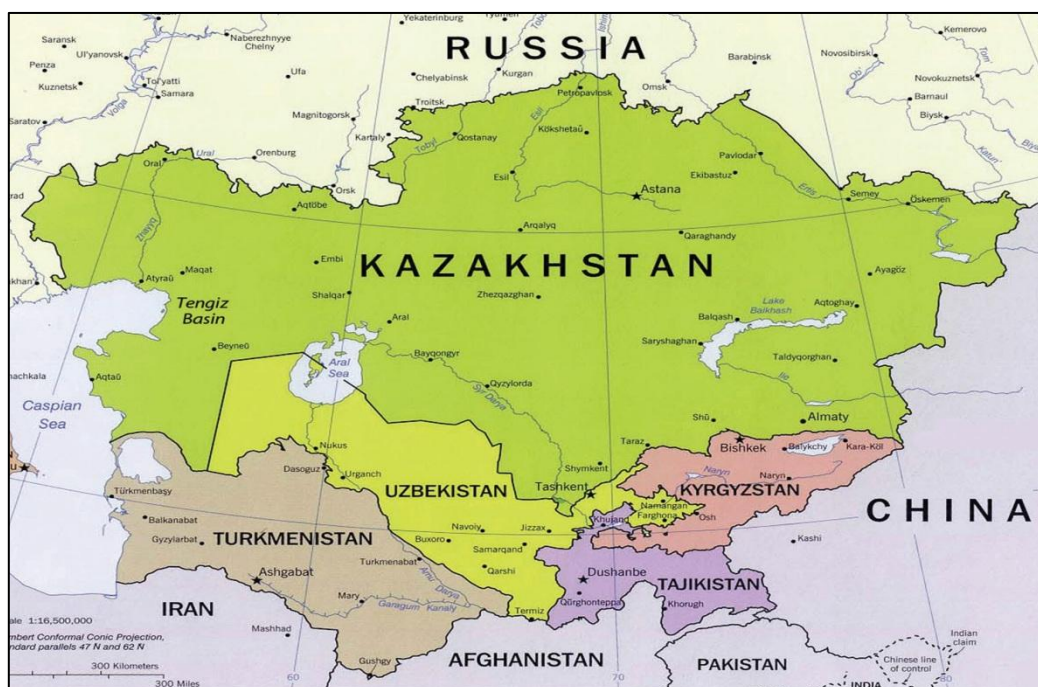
RUSSIA
Yekaterinburg
Saransk
Naberezhnyye Chelny
Ul'yanovsk
Penza
Tol'yatti
Kuznetsk
Samara
Ufa
Chelyabinsk
Kurgan
Barabinsk
Novosibirsk
Kemerovo
Novokuznetsk
Barnaul
Biysk
Saratov
Volga
Magnitogorsk
Troitsk
Petropavlosk
Omsk
Kartaly
Qostanay
Kökshetaū
Ural
Orenburg
Oral
Orsk
Tobyl
Esil
Pavlodar
Ekibastuz
Astana
Semey
Öskemen
Aqtöbe
Ertis
Arqalyq
Qaraghandy
Embi
KAZAKHSTAN
Atyraū
Maqat
Ayagöz
Tengiz Basin
Shalqar
Zhezqazghan
Lake Balkhash
Balqash
Aqtoghay
Aral
Beyneū
Aral Sea
Baygongyr
Saryshaghan
Taldyqorghan
Qyzylorda
Syr Darya
Ile
Aqtaū
Caspian Sea
Shū
Almaty
Taraz
Bishkek
Balykchy
Kara-Köl
Nukus
Dasoguz
Urganch
Shymkent
Naryn
Türkmenbaşy
UZBEKISTAN
Tashkent
KYRGYZSTAN
Balkanabat
Namangan
Farghona
Osh
CHINA
Navoiy
Jizzax
Khujand
Gyzylarbat
TURKMENISTAN
Buxoro
Samarqand
Kashi
Turkmenabat
Dushanbe
Ashgabat
Qarshi
Amu Darya
TAJIKISTAN
IRAN
Mary
Garagum Kanaly
Qŭrghonteppa
Khorugh
Termiz
Mashhad
Gushgy
AFGHANISTAN
PAKISTAN
Indian claim
Chinese line of control
INDIA
ale 1:16,500,000
mbert Conformal Conic Projection,
ndard parallels 47 N and 62 N
300 Kilometers
300 Miles
60
70
80